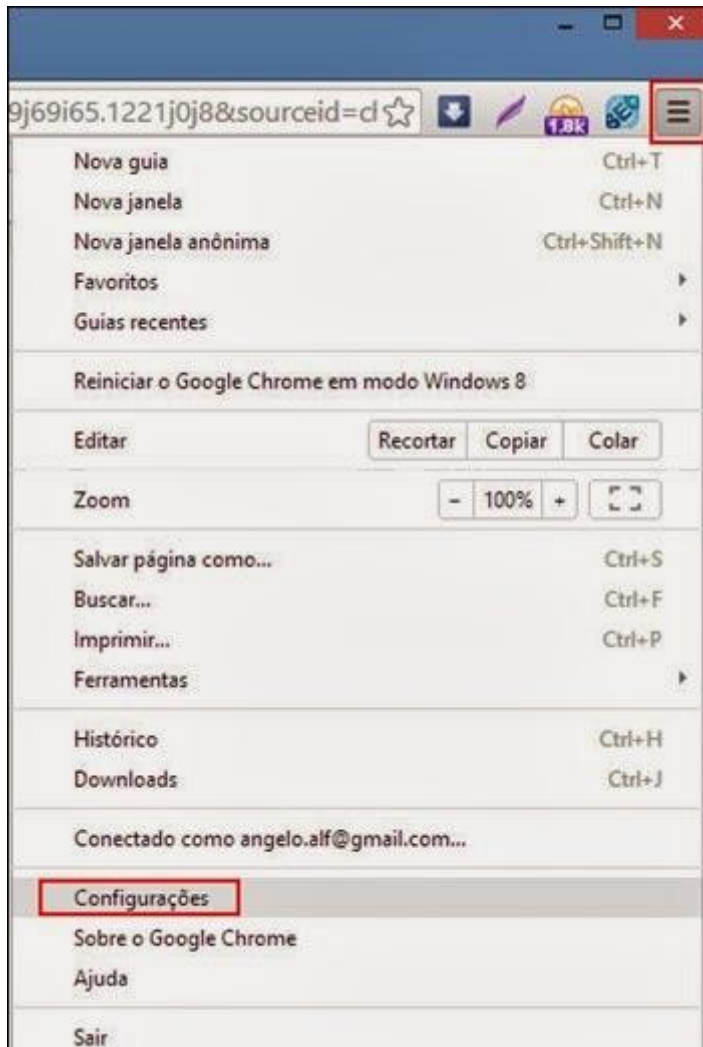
9j69i65.1221j0j8&sourceid=cl

1.8k

Nova guia Ctrl+T
Nova janela Ctrl+N
Nova janela anônima Ctrl+Shift+N
Favoritos
Guias recentes

Reiniciar o Google Chrome em modo Windows 8

Editar Recortar Copiar Colar

Zoom - 100% +

Salvar página como... Ctrl+S
Buscar... Ctrl+F
Imprimir... Ctrl+P
Ferramentas

Histórico Ctrl+H
Downloads Ctrl+J

Conectado como angelo.alf@gmail.com...

Configurações
Sobre o Google Chrome
Ajuda

Sair